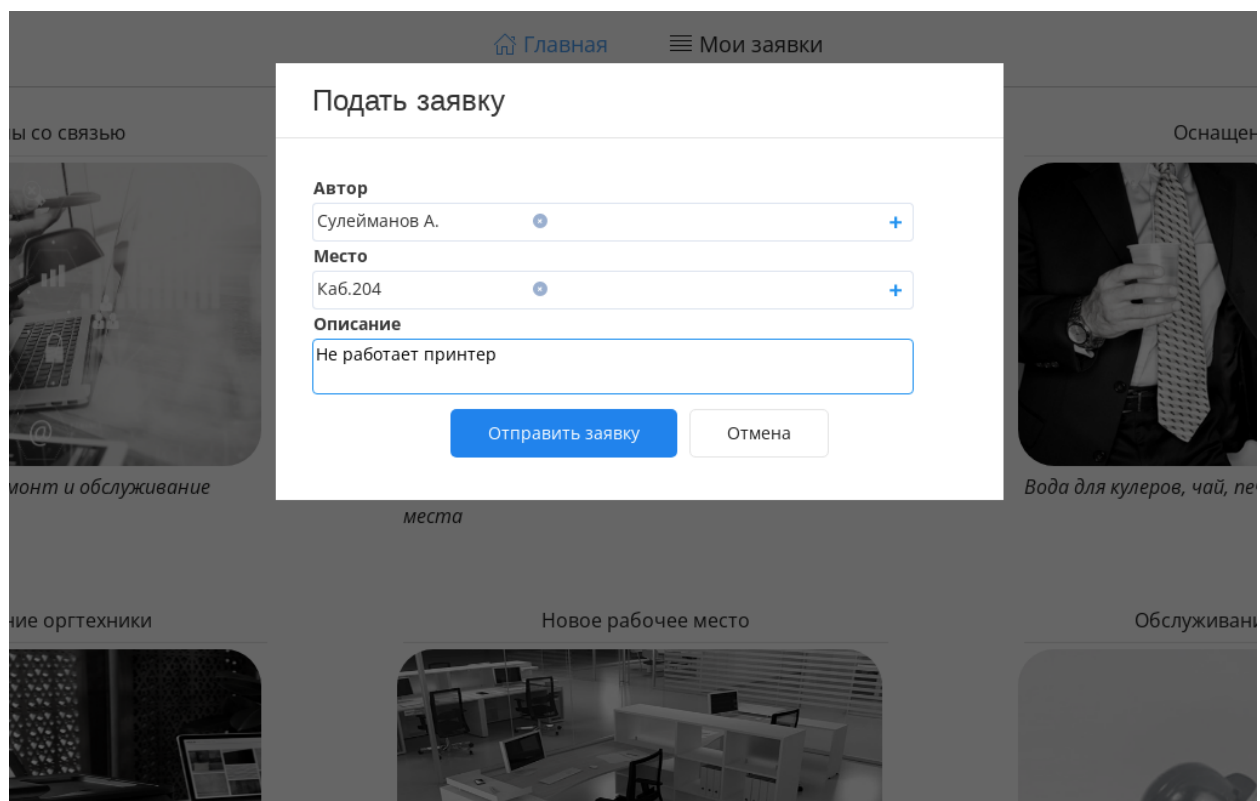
Главная Мои заявки

ы со связью

Оснащен

монт и обслуживание

места

Вода для кулеров, чай, пе

ние оргтехники

Новое рабочее место

Обслуживан

Подать заявку

Автор

Сулейманов А.

+

Место

Каб.204

+

Описание

Не работает принтер

Отправить заявку

Отмена